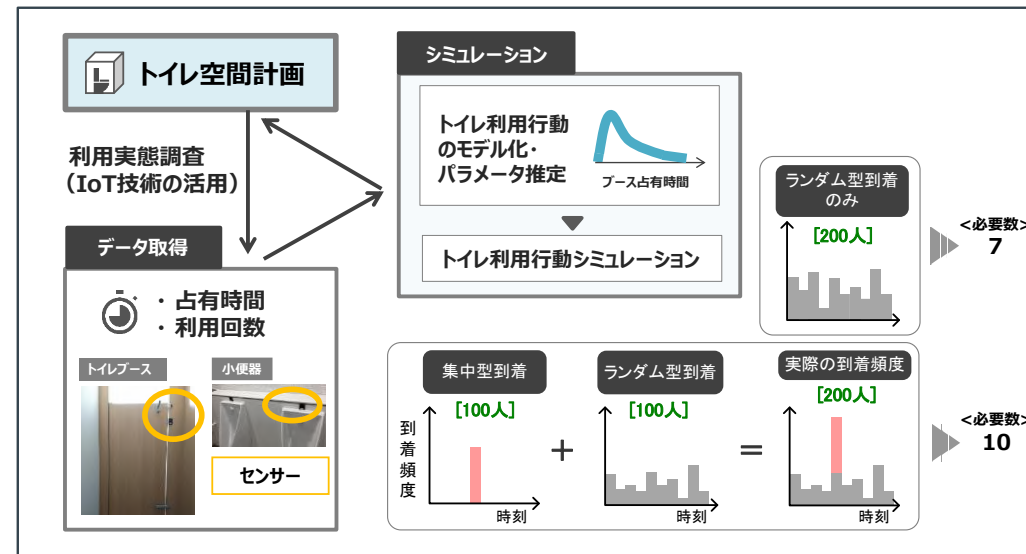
トイレ空間計画

利用実態調査
（IoT技術の活用）

データ取得

・占有時間
・利用回数

トイレブース

小便器

センサー

シミュレーション

トイレ利用行動のモデル化・パラメータ推定

ブース占有時間

トイレ利用行動シミュレーション

ランダム型到着のみ

[200人]

<必要数>
7

集中型到着

[100人]

到着頻度

時刻

+

ランダム型到着

[100人]

時刻

=

実際の到着頻度

[200人]

時刻

<必要数>
10